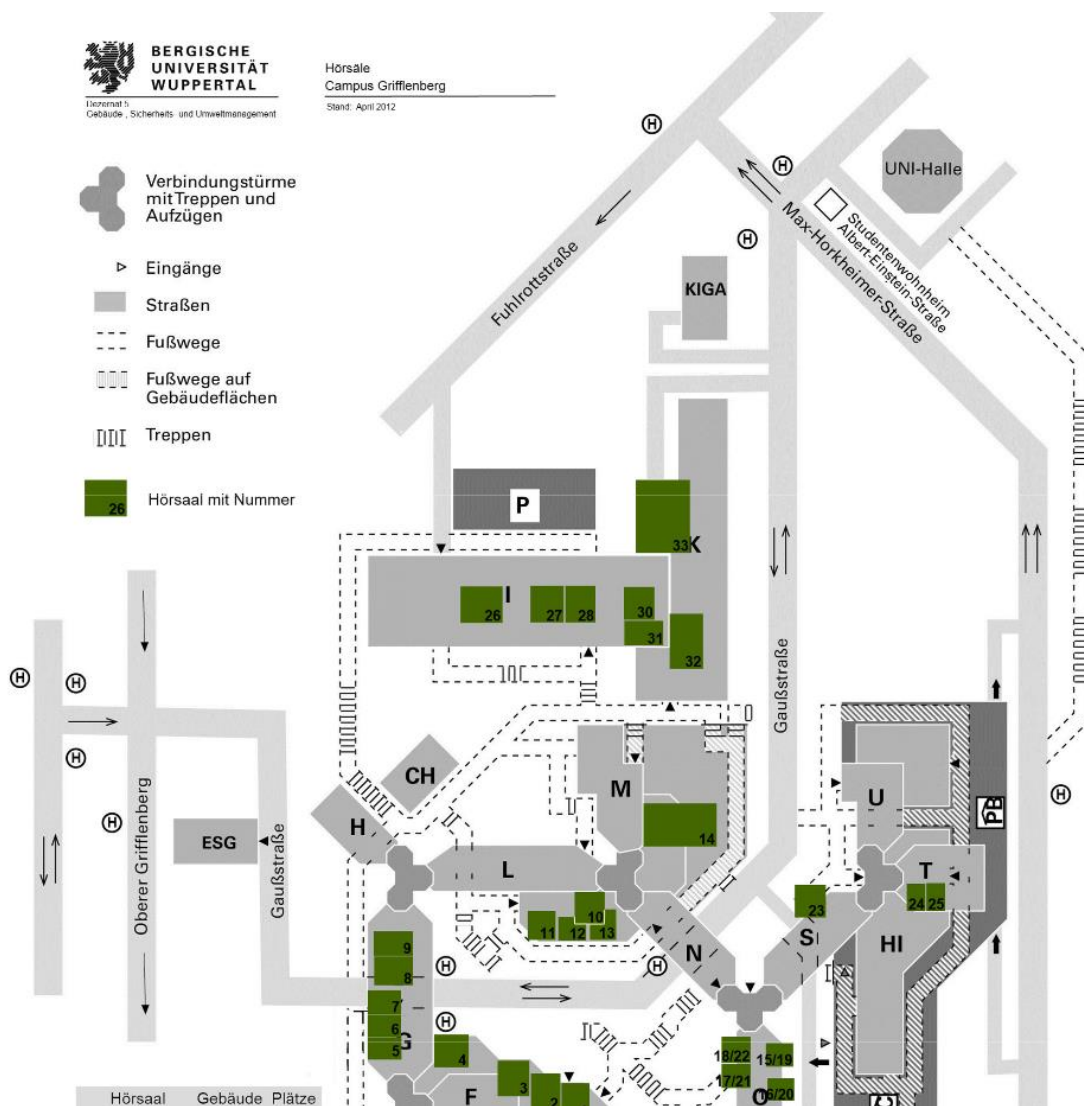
BERGISCHE
UNIVERSITÄT
WUPPERTAL

Dezernat 5
Gebäude-, Sicherheits- und Umweltmanagement

Hörsäle
Campus Grifflenberg

Stand: April 2012

Verbindungstürme mit Treppen und Aufzügen

Eingänge

Straßen

Fußwege

Fußwege auf Gebäudeflächen

Treppen

26 Hörsaal mit Nummer

H
H
H
H
H
H
H
H
H
H
H

UNI-Halle

Studentenwohnheim Albert-Einstein-Straße

Max-Horkheimer-Straße

Fuhlrottstraße

KIGA

P

33 K

I

26
27
28
30
31
32

Gaußstraße

Oberer Grifflenberg

CH

M

14

H

ESG

Gaußstraße

L

11
12
10
13

N

U

PB

T

24
25

23

S

HI

9
8
7
6
5
G

4

F

3
2

18/22
17/21
15/19
16/20
O

Hörsaal Gebäude Plätze